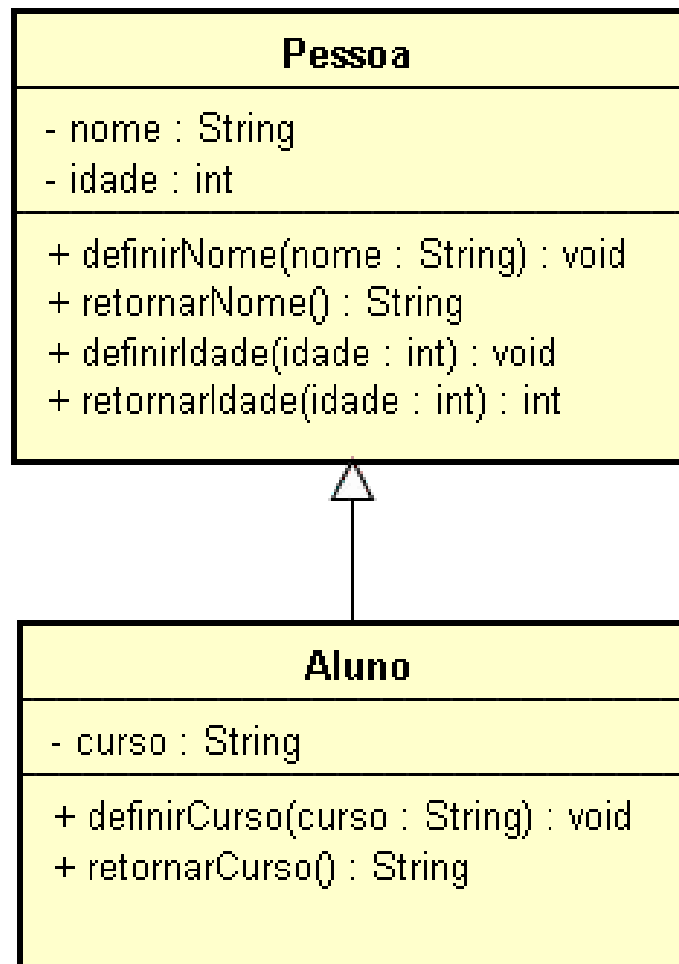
Pessoa

- nome : String
- idade : int

+ definirNome(nome : String) : void
+ retornarNome() : String
+ definirIdade(idade : int) : void
+ retornarIdade(idade : int) : int

Aluno

- curso : String

+ definirCurso(curso : String) : void
+ retornarCurso() : String